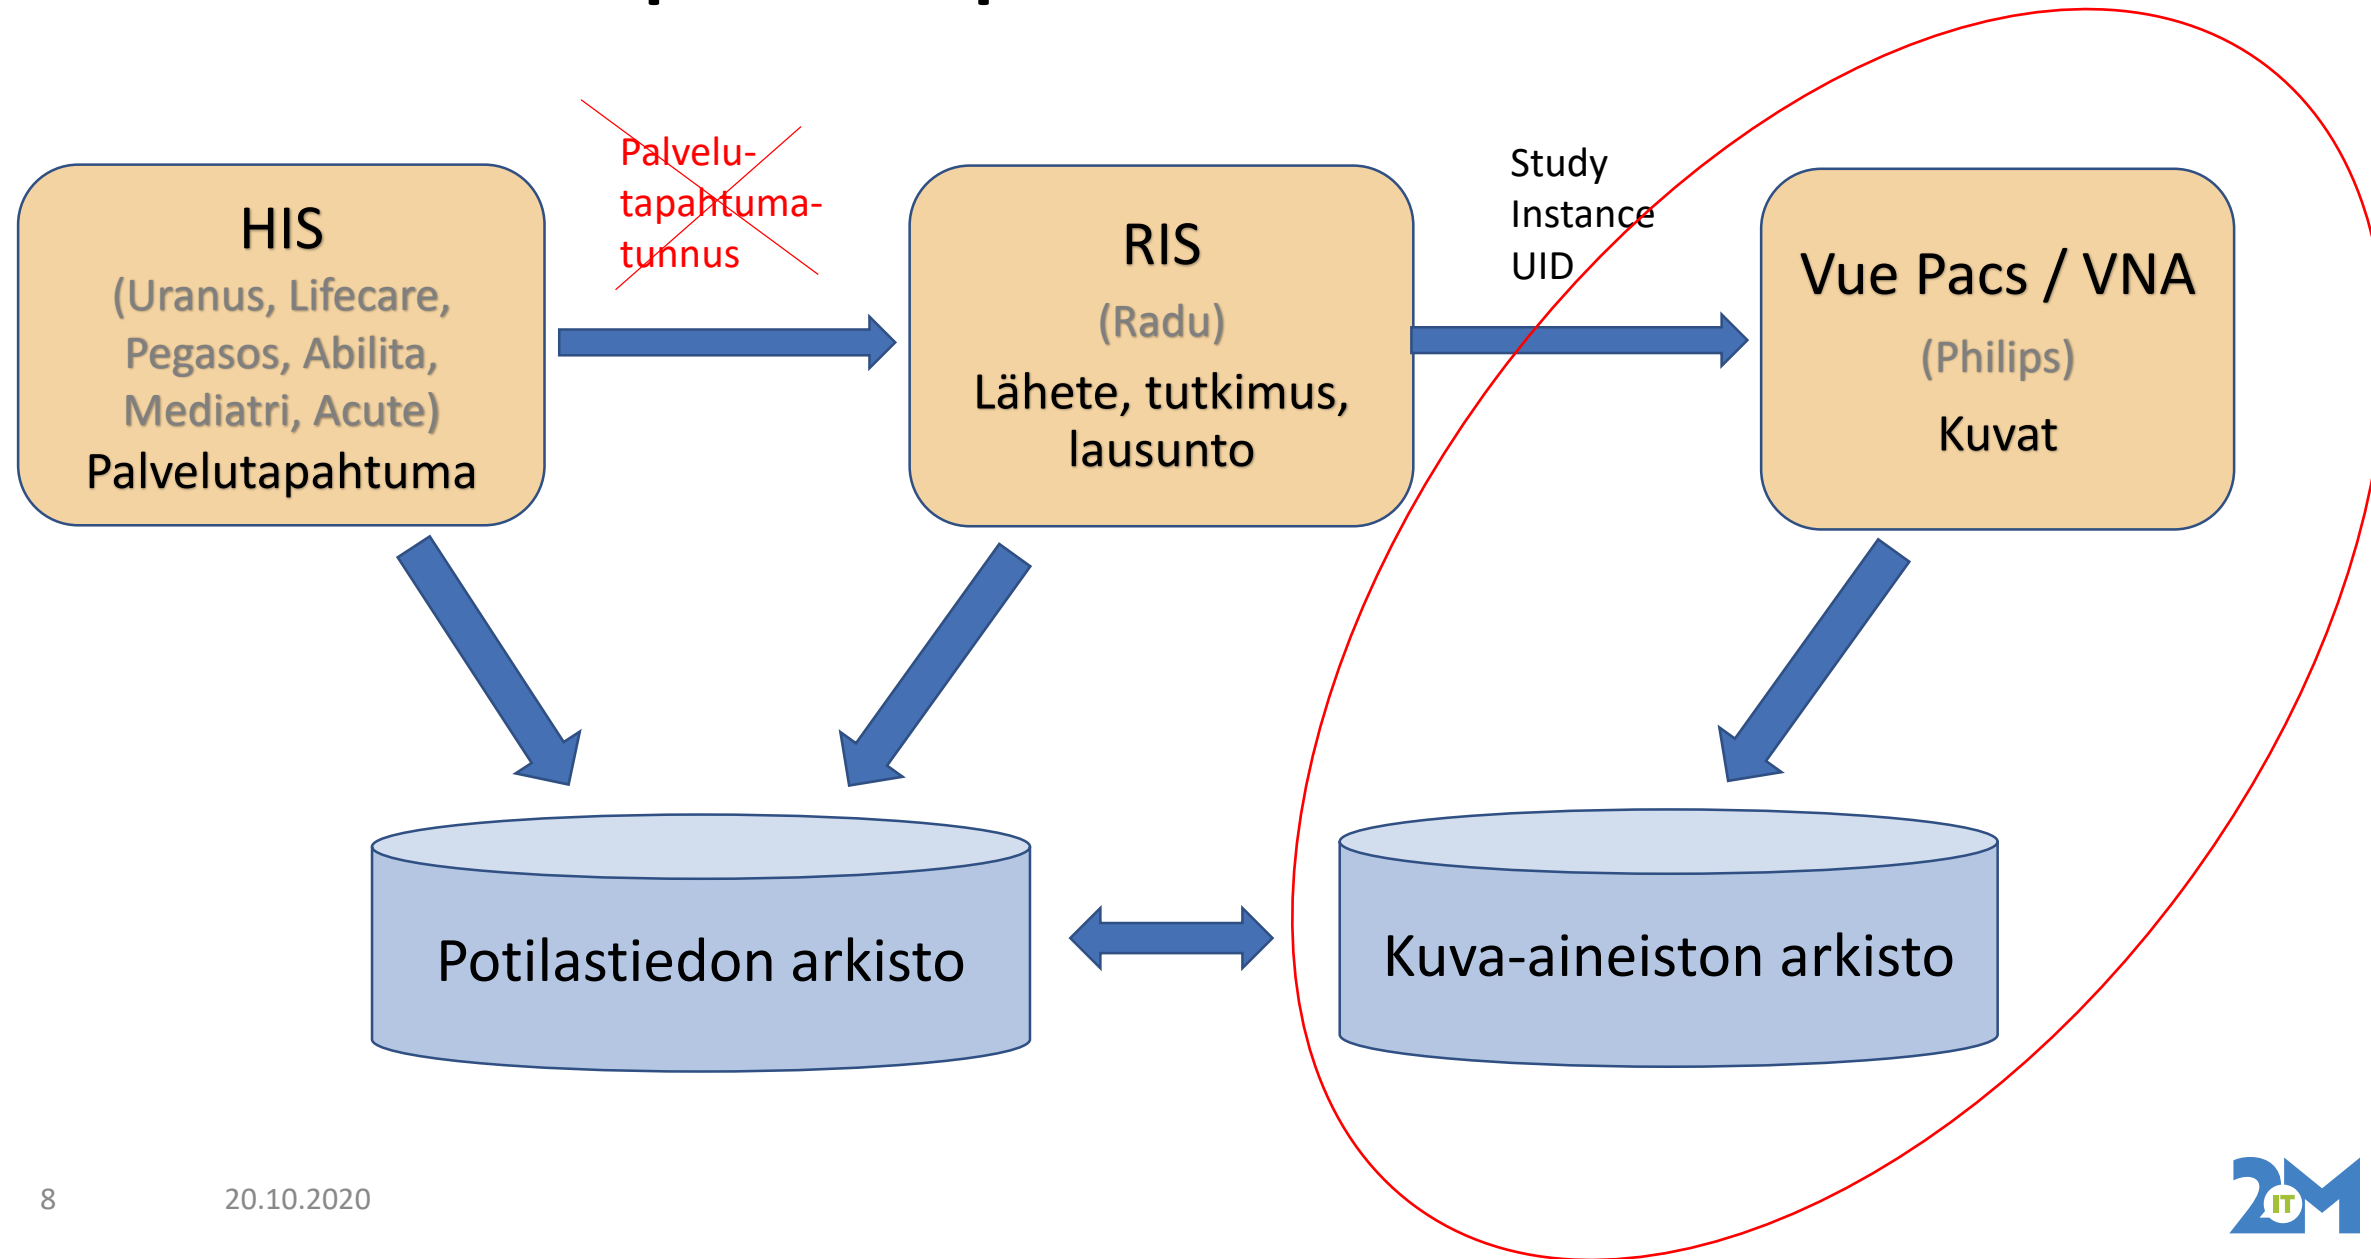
HIS
(Uranus, Lifecare, Pegasos, Abilita, Mediatri, Acute)
Palvelutapahtuma

Palvelutapahtumatunnus

RIS
(Radu)
Lähete, tutkimus, lausunto

Study
Instance
UID

Vue Pacs / VNA
(Philips)
Kuvat

Potilastiedon arkisto

Kuva-aineiston arkisto

8

20.10.2020

2M IT